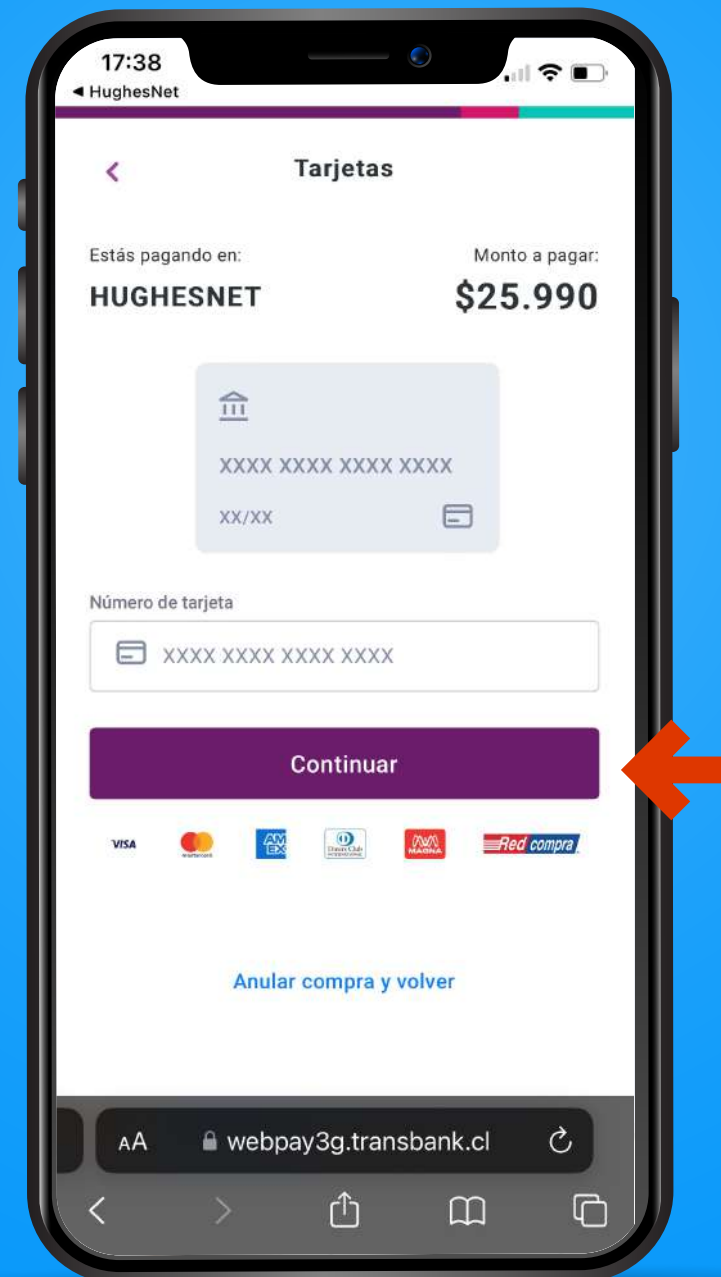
17:38
◀ HughesNet

Tarjetas

Estás pagando en:
HUGHESNET

Monto a pagar:
$25.990

XXXX XXXX XXXX XXXX
XX/XX

Número de tarjeta
XXXX XXXX XXXX XXXX

Continuar

VISA
AM EX
Diners Club
MAGNA
Red compra

Anular compra y volver

AA webpay3g.transbank.cl